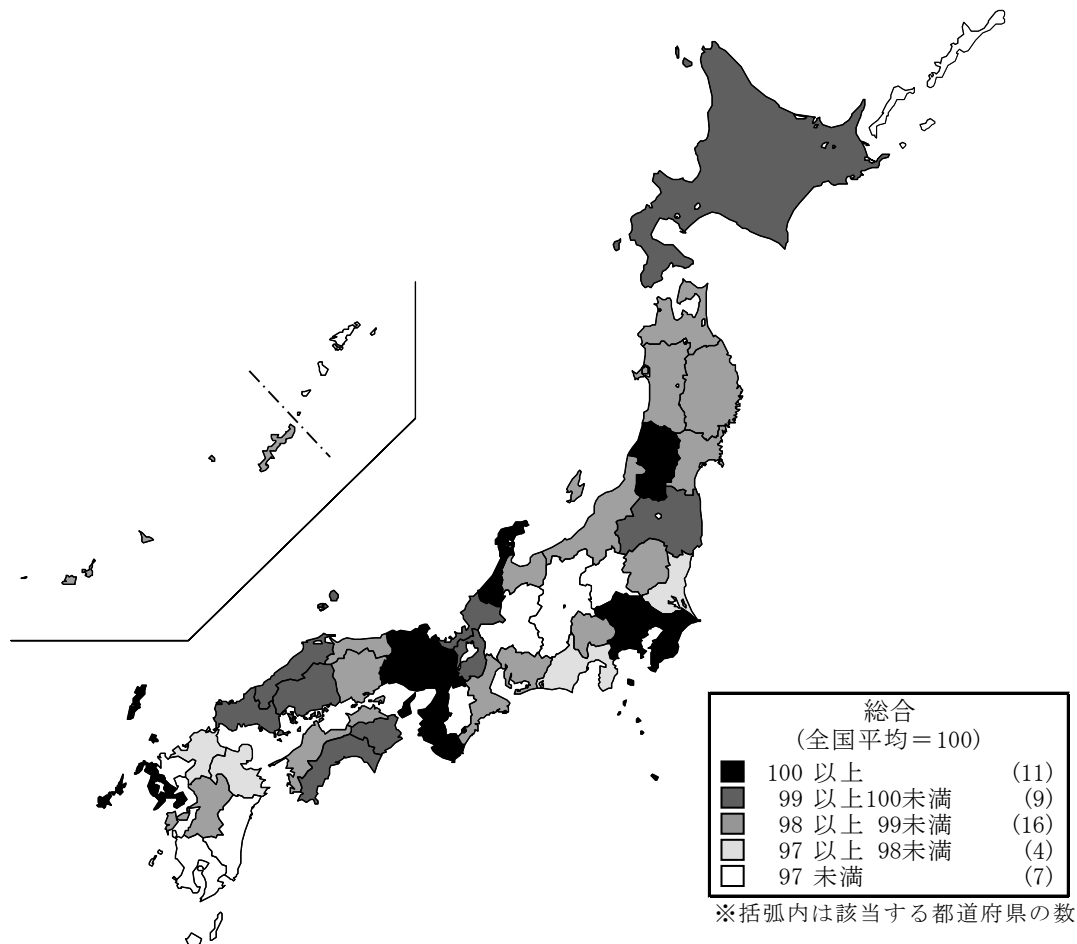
総合
（全国平均＝100）

| | | |
|---|---|---|
| ■ | 100 以上 | (11) |
| ■ | 99 以上100未満 | (9) |
| ■ | 98 以上 99未満 | (16) |
| □ | 97 以上 98未満 | (4) |
| □ | 97 未満 | (7) |

※括弧内は該当する都道府県の数